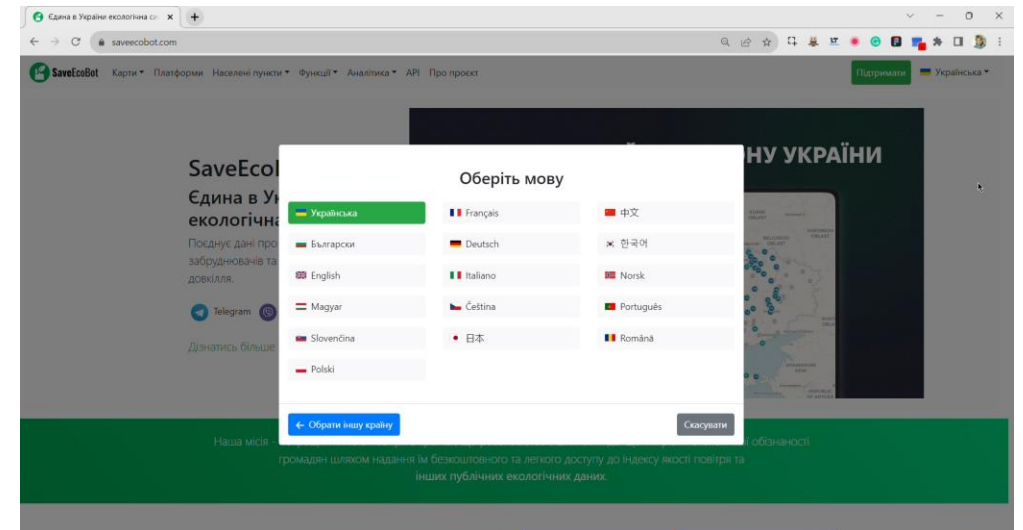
Єдина в Україні екологічна с ×

saveecobot.com

SaveEcoBot Карти ▾ Платформи Населені пункти ▾ Функції ▾ Аналітика ▾ API Про проєкт

Підтримати Українська ▾

SaveEcoI
Єдина в Ук
екологічна
Поєднує дані про
забруднювачів та
довкілля.

Telegram

Дізнатись більше

НУ УКРАЇНИ

Оберіть мову

| | | |
|---|---|---|
| Українська | Français | 中文 |
| Български | Deutsch | 한국어 |
| English | Italiano | Norsk |
| Magyar | Čeština | Português |
| Slovenčina | 日本 | Română |
| Polski | | |

← Обрати іншу країну

Скасувати

Наша місія - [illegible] ї обізнаності громадян шляхом надання їм безкоштовного та легкого доступу до індексу якості повітря та інших публічних екологічних даних.